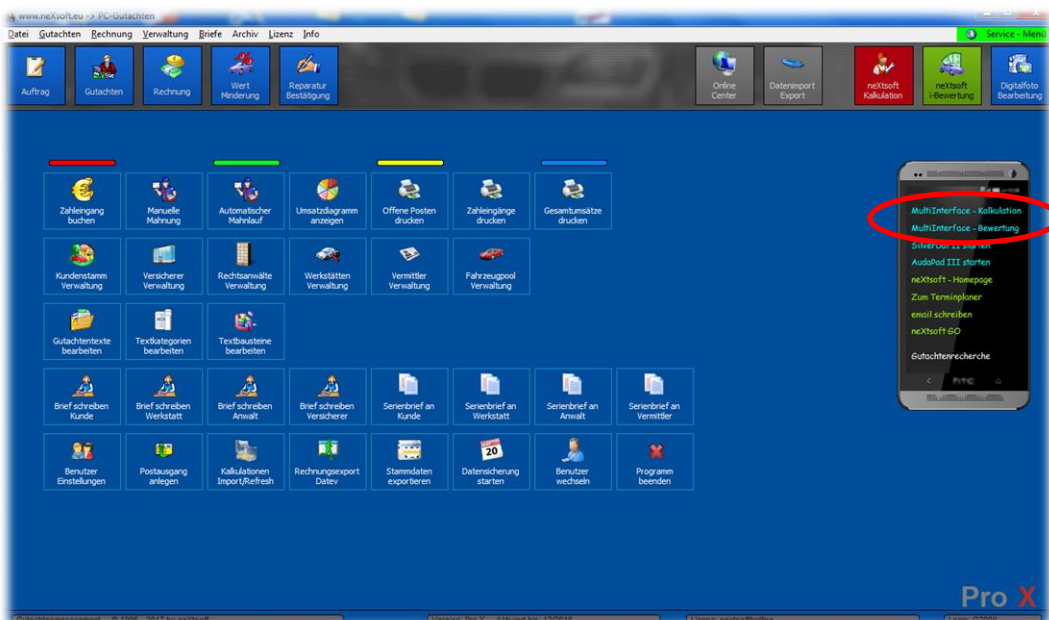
www.neXtsoft.eu -> PC-Gutachten

Datei Gutachten Rechnung Verwaltung Briefe Archiv Lizenz Info

Service - Menü

Auftrag
Gutachten
Rechnung
Wert Minderung
Reparatur Bestätigung
Online Center
Datenimport Export
neXtsoft Kalkulation
neXtsoft i-Bewertung
Digitalfoto Bearbeitung

Zahleingang buchen
Manuelle Mahnung
Automatischer Mahnlauf
Umsatzdiagramm anzeigen
Offene Posten drucken
Zahleingänge drucken
Gesamtumsätze drucken

Kundenstamm Verwaltung
Versicherer Verwaltung
Rechtsanwälte Verwaltung
Werkstätten Verwaltung
Vermittler Verwaltung
Fahrzeugpool Verwaltung

Gutachtentexte bearbeiten
Textkategorien bearbeiten
Textbausteine bearbeiten

Brief schreiben Kunde
Brief schreiben Werkstatt
Brief schreiben Anwalt
Brief schreiben Versicherer
Serienbrief an Kunde
Serienbrief an Werkstatt
Serienbrief an Anwalt
Serienbrief an Vermittler

Benutzer Einstellungen
Postausgang anlegen
Kalkulationen Import/Refresh
Rechnungsexport Datev
Stammdaten exportieren
20
Datensicherung starten
Benutzer wechseln
Programm beenden

MultiInterface - Kalkulation
MultiInterface - Bewertung
SilverDat II starten
AudaPad III starten
neXtsoft - Homepage
Zum Terminplaner
email schreiben
neXtsoft GO
Gutachtenrecherche

Pro X